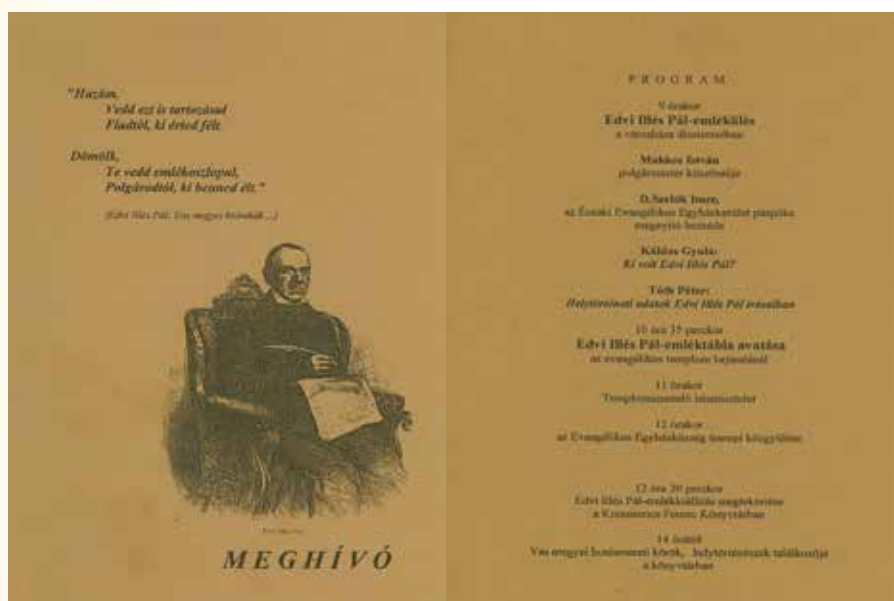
"Hazám,
Vedd ezt is tartozásul
Fiadtól, ki érted félt

Dömölk,
Te vedd emlékoszlopul,
Polgárodtól, ki benned élt."

(Edvi Illés Pál: Vas megyei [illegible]...)

MEGHÍVÓ

PROGRAM

9 órakor
Edvi Illés Pál-emlékülés
a városháza dísztermében

Makkos István
polgármester köszöntője

D.Szebik Imre,
az Északi Evangélikus Egyházkerület püspöke
megnyitó beszéde

Kálmán Gyula:
Ki volt Edvi Illés Pál?

Tóth Péter:
Helytörténeti adatok Edvi Illés Pál irataiban

10 óra 35 perckor
Edvi Illés Pál-emléktábla avatása
az evangélikus templom bejáratánál

11 órakor
Templomszentelő istentisztelet

12 órakor
az Evangélikus Egyházközség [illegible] közgyűlése

12 óra 30 perckor
Edvi Illés Pál-emlékkiállítás megtekintése
a Kemenesaljai Ferenc Könyvtárban

14 órától
Vas megyei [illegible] körök, helytörténészek találkozója
a könyvtárban